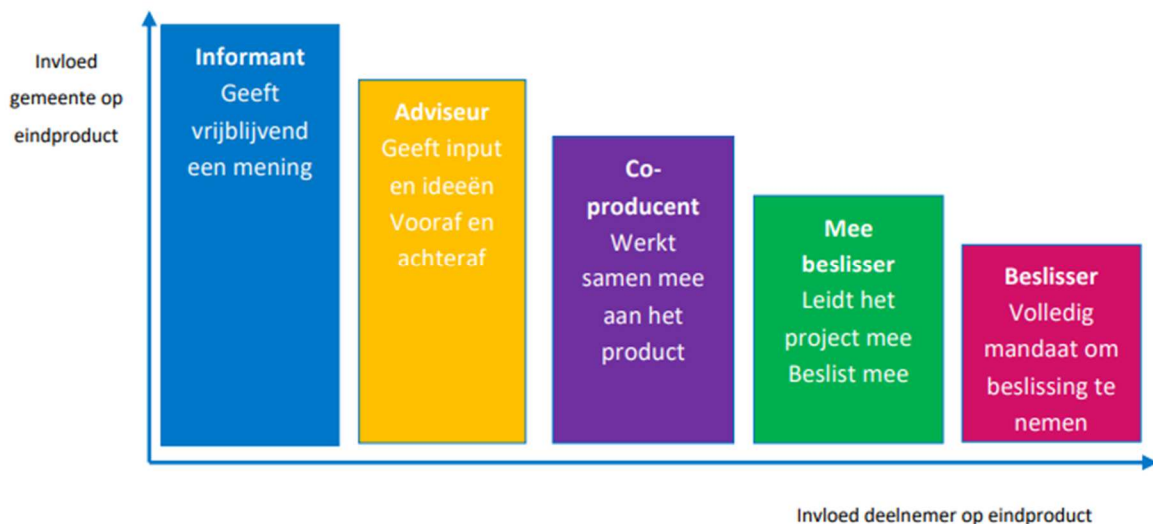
Invloed gemeente op eindproduct

Informant
Geeft vrijblijvend een mening

Adviseur
Geeft input en ideeën Vooraf en achteraf

Co-producent
Werkt samen mee aan het product

Mee beslisser
Leidt het project mee Beslist mee

Beslisser
Volledig mandaat om beslissing te nemen

Invloed deelnemer op eindproduct